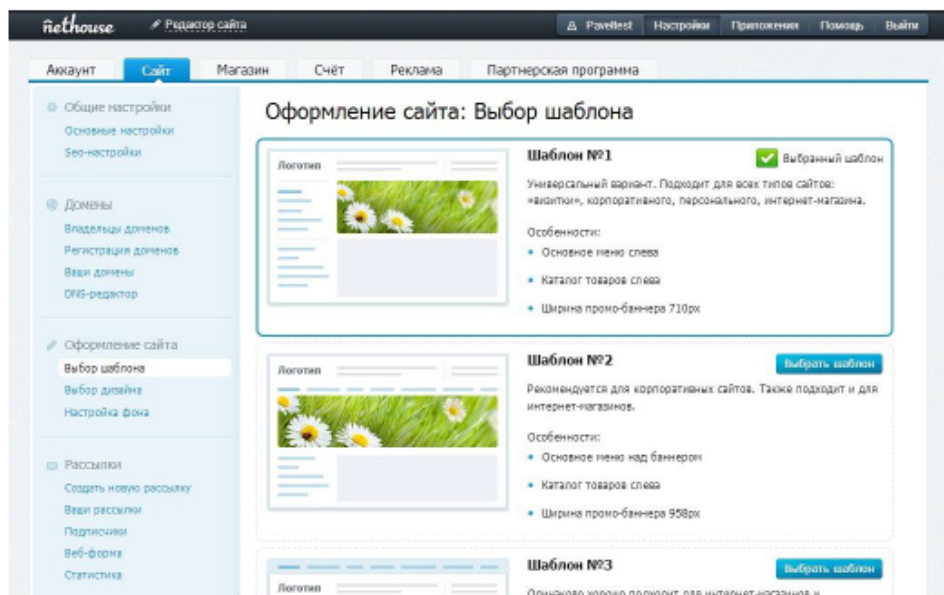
nethouse Редактор сайта

Paveltest Настройки Приложения Помощь Выйти

Аккаунт Сайт Магазин Счёт Реклама Партнерская программа

Общие настройки
Основные настройки
Seo-настройки

Домены
Владельцы доменов
Регистрация доменов
Ваши домены
DNS-редактор

Оформление сайта
Выбор шаблона
Выбор дизайна
Настройка фона

Рассылки
Создать новую рассылку
Ваши рассылки
Подписчики
Веб-форма
Статистика

Оформление сайта: Выбор шаблона

Логотип

Шаблон №1
Выбранный шаблон
Универсальный вариант. Подходит для всех типов сайтов: «визитки», корпоративного, персонального, интернет-магазина.
Особенности:
• Основное меню слева
• Каталог товаров слева
• Ширина промо-баннера 710px

Логотип

Шаблон №2
Выбрать шаблон
Рекомендуется для корпоративных сайтов. Также подходит и для интернет-магазинов.
Особенности:
• Основное меню над баннером
• Каталог товаров слева
• Ширина промо-баннера 958px

Логотип

Шаблон №3
Выбрать шаблон
Одинаково хорошо подходит для интернет-магазинов и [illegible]